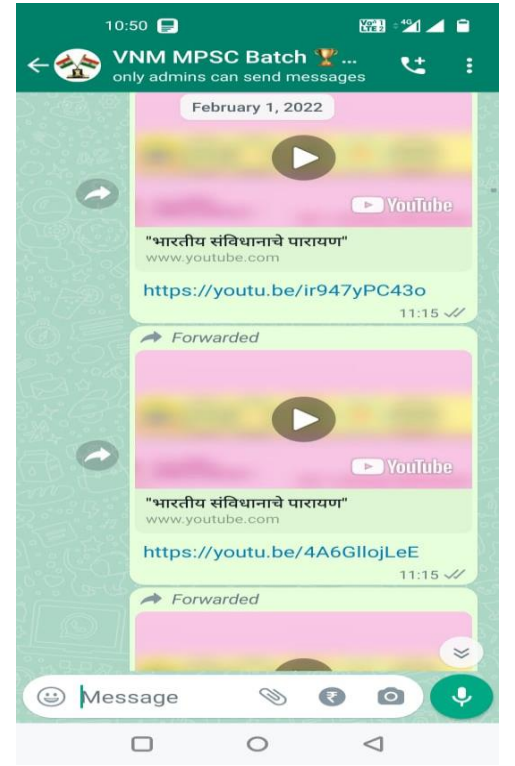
10:50

VoB LTE 4G

VNM MPSC Batch 🏆 ...
only admins can send messages

February 1, 2022

YouTube

"भारतीय संविधानाचे पारायण"
www.youtube.com

https://youtu.be/ir947yPC43o

11:15

Forwarded

YouTube

"भारतीय संविधानाचे पारायण"
www.youtube.com

https://youtu.be/4A6GIlojLeE

11:15

Forwarded

Message